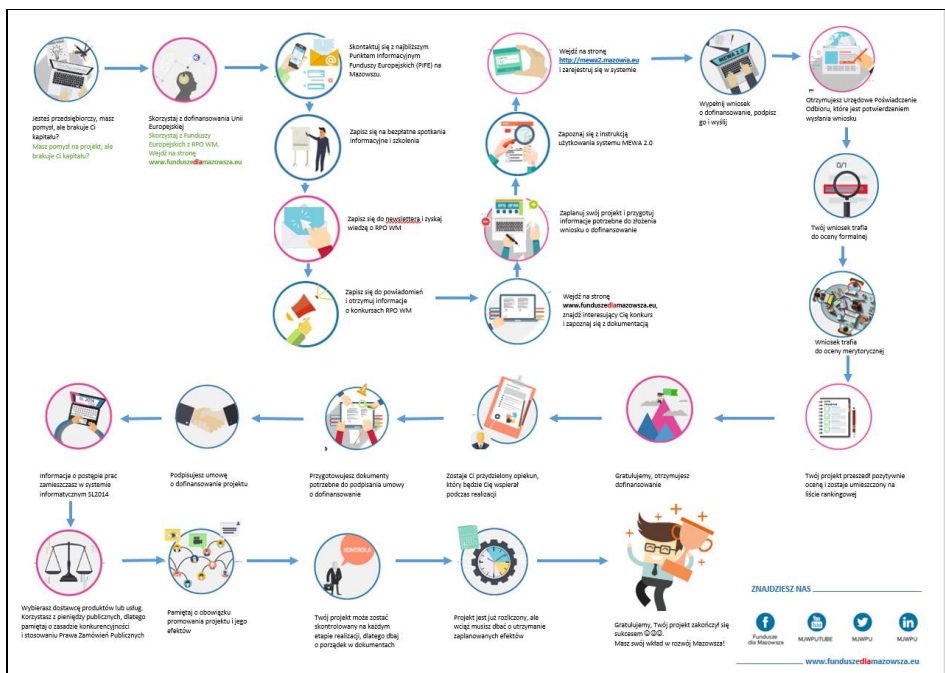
Jesteś przedsiębiorczy, masz pomysł, ale brakuje Ci kapitału?
Masz pomysł na projekt, ale brakuje Ci kapitału?

Skorzystaj z dofinansowania Unii Europejskiej
Skorzystaj z Funduszy Europejskich z RPO WM.
Wejdź na stronę www.funduszedlamazowsza.eu

Skontaktuj się z najbliższym Punktem Informacyjnym Funduszy Europejskich (PIFE) na Mazowszu.

Zapisz się na bezpłatne spotkania informacyjne i szkolenia

Zapisz się do newslettera i zyskaj wiedzę o RPO WM

Zapisz się do powiadomień i otrzymuj informacje o konkursach RPO WM

Wejdź na stronę www.funduszedlamazowsza.eu, znajdź interesujący Cię konkurs i zapoznaj się z dokumentacją

Zaplanuj swój projekt i przygotuj informacje potrzebne do złożenia wniosku o dofinansowanie

Zapoznaj się z instrukcją użytkowania systemu MEWA 2.0

Wejdź na stronę http://mewa2.mazowia.eu i zarejestruj się w systemie

MEWA 2.0

Wypełnij wniosek o dofinansowanie, podpisz go i wyślij

Otrzymujesz Urzędowe Poświadczenie Odbioru, które jest potwierdzeniem wysłania wniosku

0/1

Twój wniosek trafia do oceny formalnej

Wniosek trafia do oceny merytorycznej

Twój projekt przeszedł pozytywnie ocenę i zostaje umieszczony na liście rankingowej

Gratulujemy, otrzymujesz dofinansowanie

Zostaje Ci przydzielony opiekun, który będzie Cię wspierał podczas realizacji

Przygotowujesz dokumenty potrzebne do podpisania umowy o dofinansowanie

Podpisujesz umowę o dofinansowanie projektu

Informacje o postępie prac zamieszczasz w systemie informatycznym SL2014

Wybierasz dostawców produktów lub usług. Korzystasz z pieniędzy publicznych, dlatego pamiętaj o zasadzie konkurencyjności i stosowaniu Prawa Zamówień Publicznych

Pamiętaj o obowiązku promowania projektu i jego efektów

KONTROLA

Twój projekt może zostać skontrolowany na każdym etapie realizacji, dlatego dbaj o porządek w dokumentach

Projekt jest już rozliczony, ale wciąż musisz dbać o utrzymanie zaplanowanych efektów

Gratulujemy, Twój projekt zakończył się sukcesem ☺☺☺.
Masz swój wkład w rozwój Mazowsza!

ZNAJDZIESZ NAS
Fundusze dla Mazowsza
MJWPUTUBE
MJWPU
MJWPU

www.funduszedlamazowsza.eu